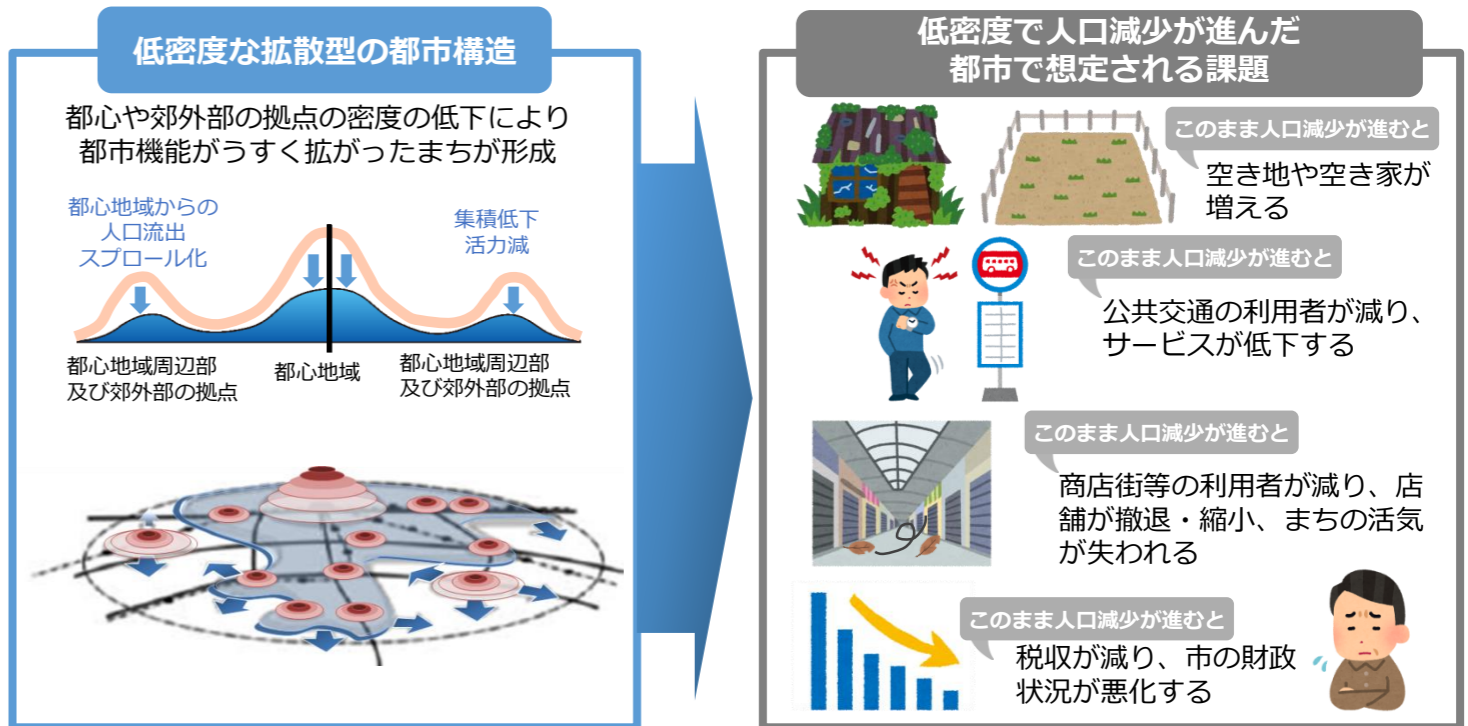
低密度な拡散型の都市構造

都心や郊外部の拠点の密度の低下により都市機能がうすく拡がったまちが形成

都心地域からの人口流出スプロール化

集積低下活力減

都心地域周辺部及び郊外部の拠点

都心地域

都心地域周辺部及び郊外部の拠点

低密度で人口減少が進んだ都市で想定される課題

このまま人口減少が進むと

空き地や空き家が増える

このまま人口減少が進むと

公共交通の利用者が減り、サービスが低下する

このまま人口減少が進むと

商店街等の利用者が減り、店舗が撤退・縮小、まちの活気が失われる

このまま人口減少が進むと

税収が減り、市の財政状況が悪化する